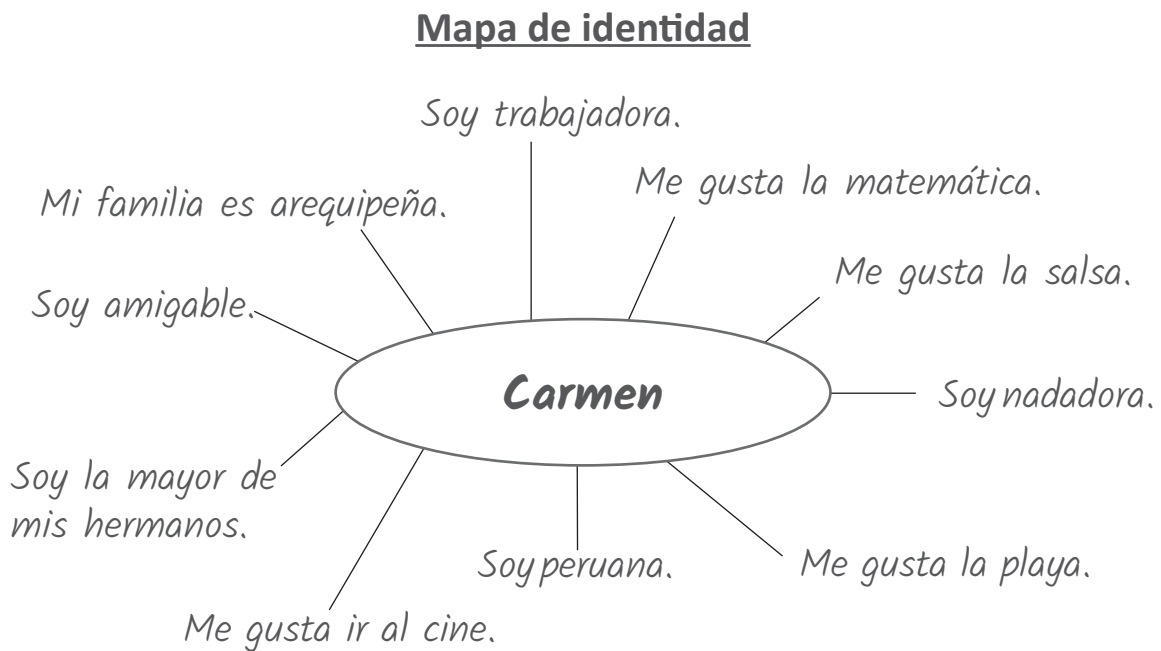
Mapa de identidad

Soy trabajadora.

Me gusta la matemática.

Mi familia es arequipeña.

Me gusta la salsa.

Soy amigable.

Carmen

Soy nadadora.

Soy la mayor de mis hermanos.

Soy peruana.

Me gusta la playa.

Me gusta ir al cine.